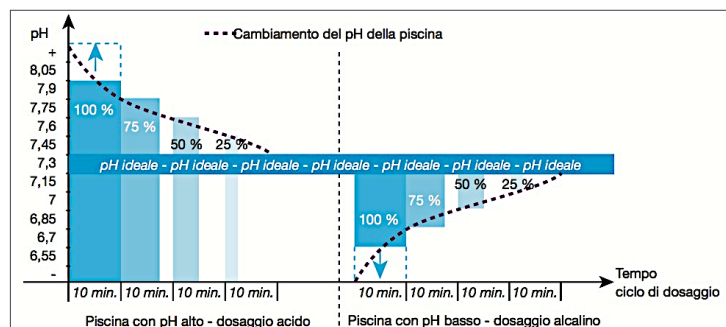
pH

Cambiamento del pH della piscina

+
8,05
7,9
7,75
7,6
7,45
7,3
7,15
7
6,85
6,7
6,55
-

100 %
75 %
50 %
25 %

pH ideale - pH ideale - pH ideale - pH ideale - pH ideale - pH ideale - pH ideale - pH ideale

100 %
75 %
50 %
25 %

Tempo
ciclo di dosaggio

10 min. | 10 min. | 10 min. | 10 min.

10 min. | 10 min. | 10 min. | 10 min.

Piscina con pH alto - dosaggio acido

Piscina con pH basso - dosaggio alcalino